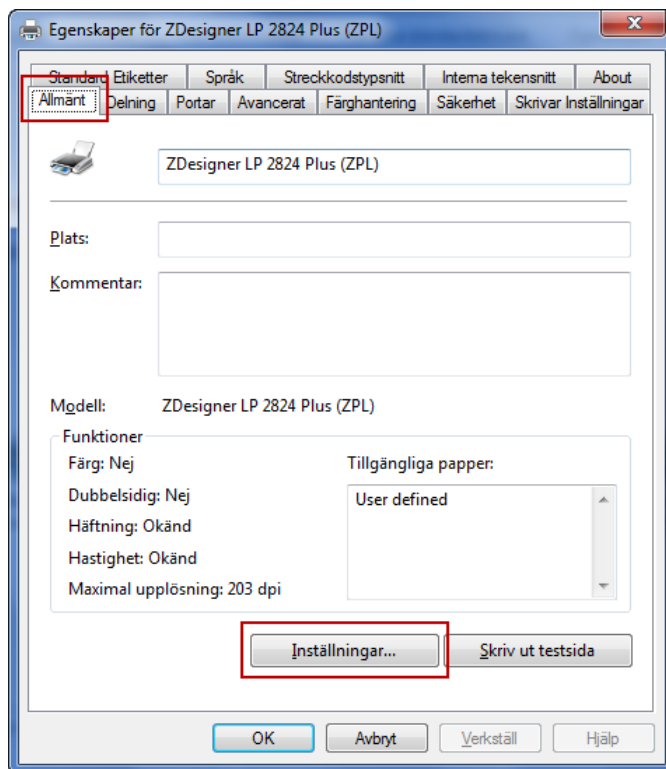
Egenskaper för ZDesigner LP 2824 Plus (ZPL)

Standard Etiketter | Språk | Streckkodstypsnitt | Interna tekensnitt | About
Allmänt | Delning | Portar | Avancerat | Färghantering | Säkerhet | Skrivar Inställningar

ZDesigner LP 2824 Plus (ZPL)

Plats:

Kommentar:

Modell: ZDesigner LP 2824 Plus (ZPL)

Funktioner
Färg: Nej
Dubbelsidig: Nej
Häftning: Okänd
Hastighet: Okänd
Maximal upplösning: 203 dpi

Tillgängliga papper:
User defined

Inställningar...
Skriv ut testsida

OK
Avbryt
Verkställ
Hjälp